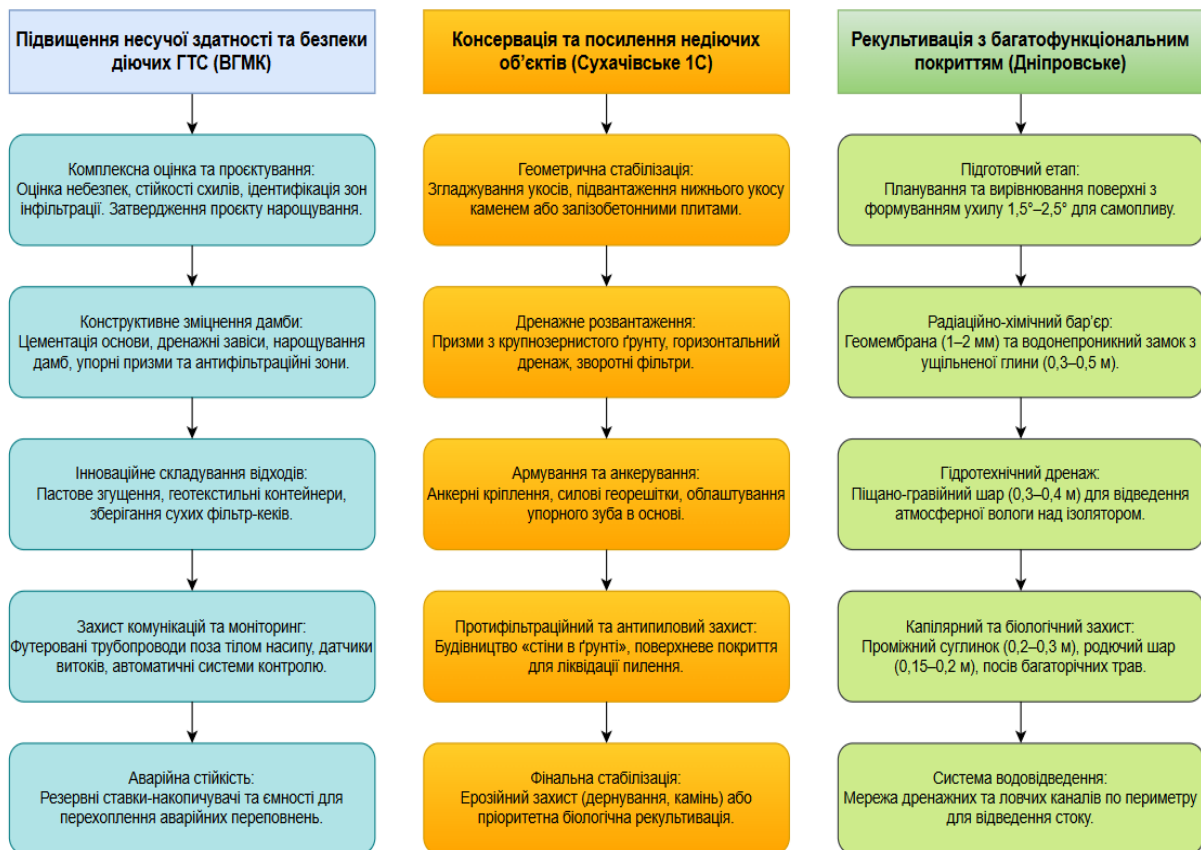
Підвищення несучої здатності та безпеки діючих ГТС (ВГМК)

Комплексна оцінка та проєктування: Оцінка небезпек, стійкості схилів, ідентифікація зон інфільтрації. Затвердження проєкту нарощування.

Конструктивне зміцнення дамби: Цементація основи, дренажні завіси, нарощування дамб, упорні призми та антифільтраційні зони.

Інноваційне складування відходів: Пастове згущення, геотекстильні контейнери, зберігання сухих фільтр-кеків.

Захист комунікацій та моніторинг: Футеровані трубопроводи поза тілом насипу, датчики витоків, автоматичні системи контролю.

Аварійна стійкість: Резервні ставки-накопичувачі та ємності для перехоплення аварійних переповнень.

Консервація та посилення недіючих об'єктів (Сухачівське 1С)

Геометрична стабілізація: Згладжування укосів, підвантаження нижнього укосу каменем або залізобетонними плитами.

Дренажне розвантаження: Призми з крупнозернистого ґрунту, горизонтальний дренаж, зворотні фільтри.

Армування та анкерування: Анкерні кріплення, силові георешітки, облаштування упорного зуба в основі.

Протифільтраційний та антипиловий захист: Будівництво «стіни в ґрунті», поверхневе покриття для ліквідації пилення.

Фінальна стабілізація: Ерозійний захист (дернування, камінь) або пріоритетна біологічна рекультивація.

Рекультивація з багатофункціональним покриттям (Дніпровське)

Підготовчий етап: Планування та вирівнювання поверхні з формуванням ухилу 1,5°–2,5° для самопливу.

Радіаційно-хімічний бар'єр: Геомембрана (1–2 мм) та водонепроникний замок з ущільненої глини (0,3–0,5 м).

Гідротехнічний дренаж: Піщано-гравійний шар (0,3–0,4 м) для відведення атмосферної вологи над ізолятором.

Капілярний та біологічний захист: Проміжний суглинок (0,2–0,3 м), родючий шар (0,15–0,2 м), посів багаторічних трав.

Система водовідведення: Мережа дренажних та ловчих каналів по периметру для відведення стоку.